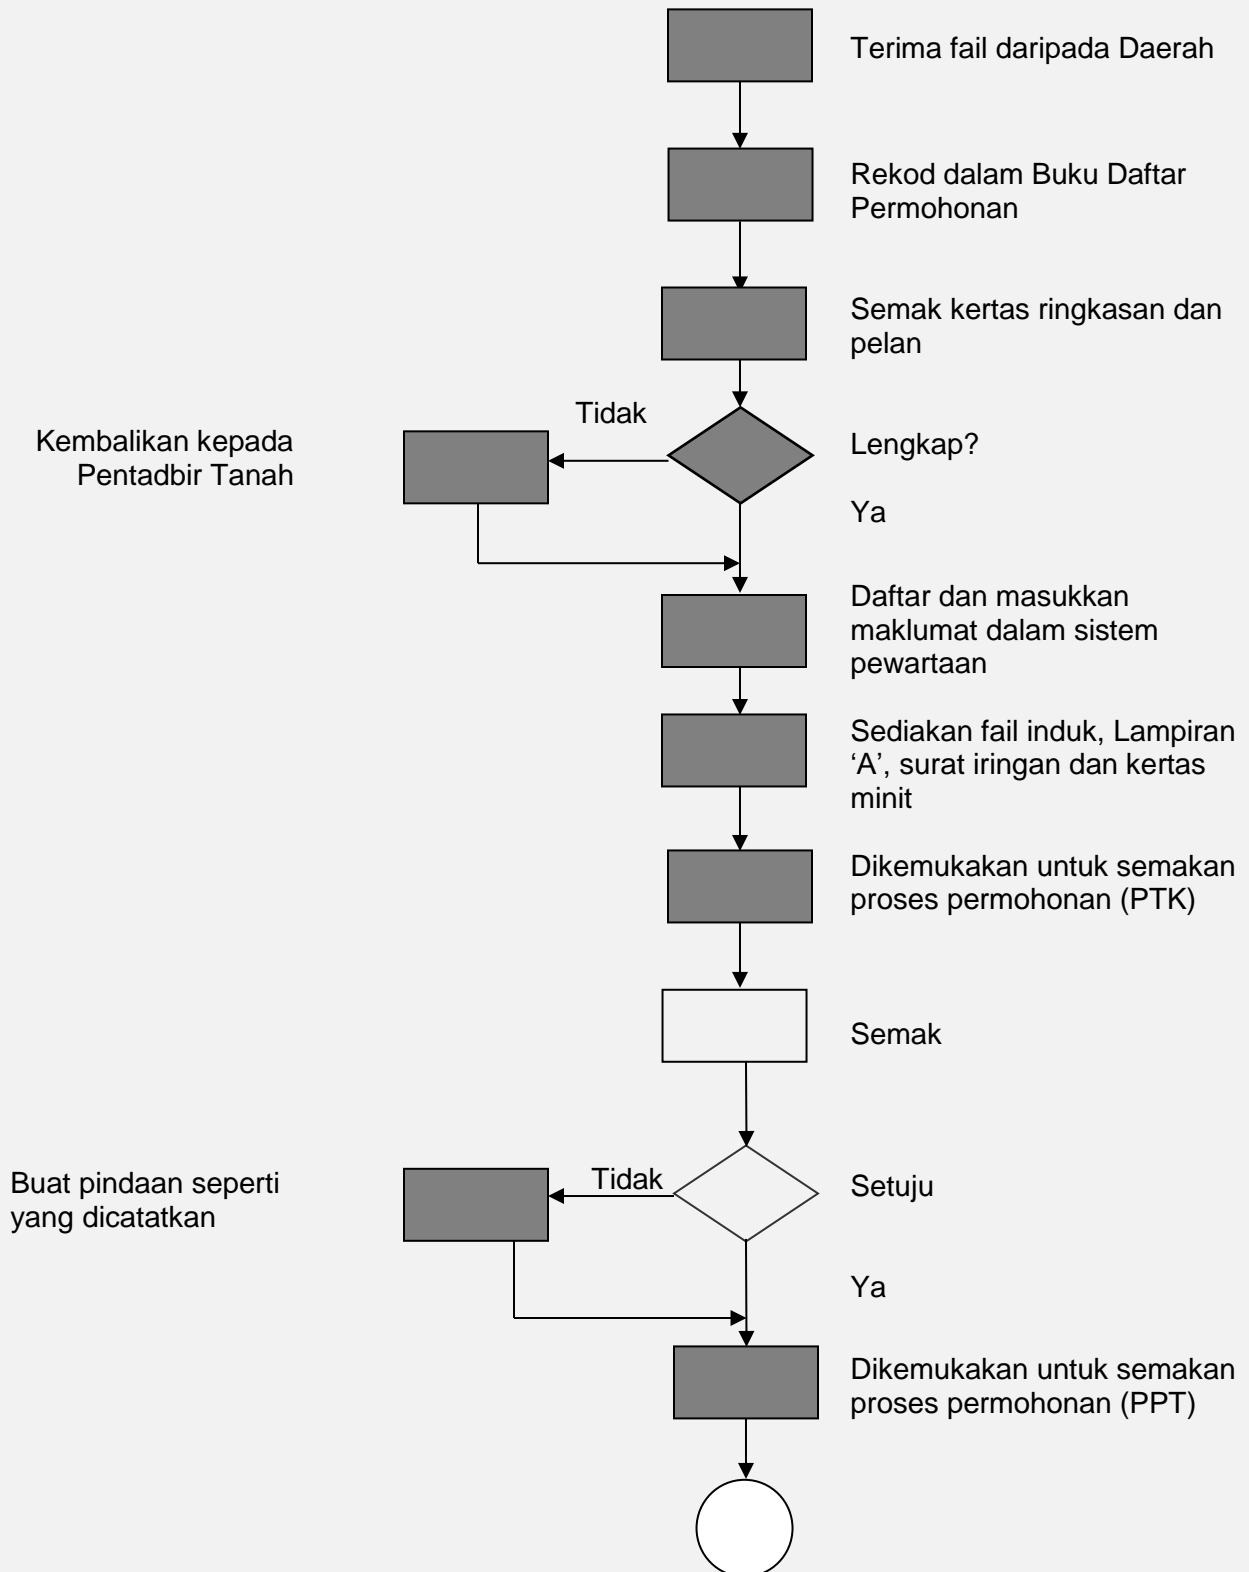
Terima fail daripada Daerah

Rekod dalam Buku Daftar Permohonan

Semak kertas ringkasan dan pelan

Tidak

Kembalikan kepada Pentadbir Tanah

Lengkap?

Ya

Daftar dan masukkan maklumat dalam sistem pewartaan

Sediakan fail induk, Lampiran 'A', surat iringan dan kertas minit

Dikemukakan untuk semakan proses permohonan (PTK)

Semak

Buat pindaan seperti yang dicatatkan

Tidak

Setuju

Ya

Dikemukakan untuk semakan proses permohonan (PPT)